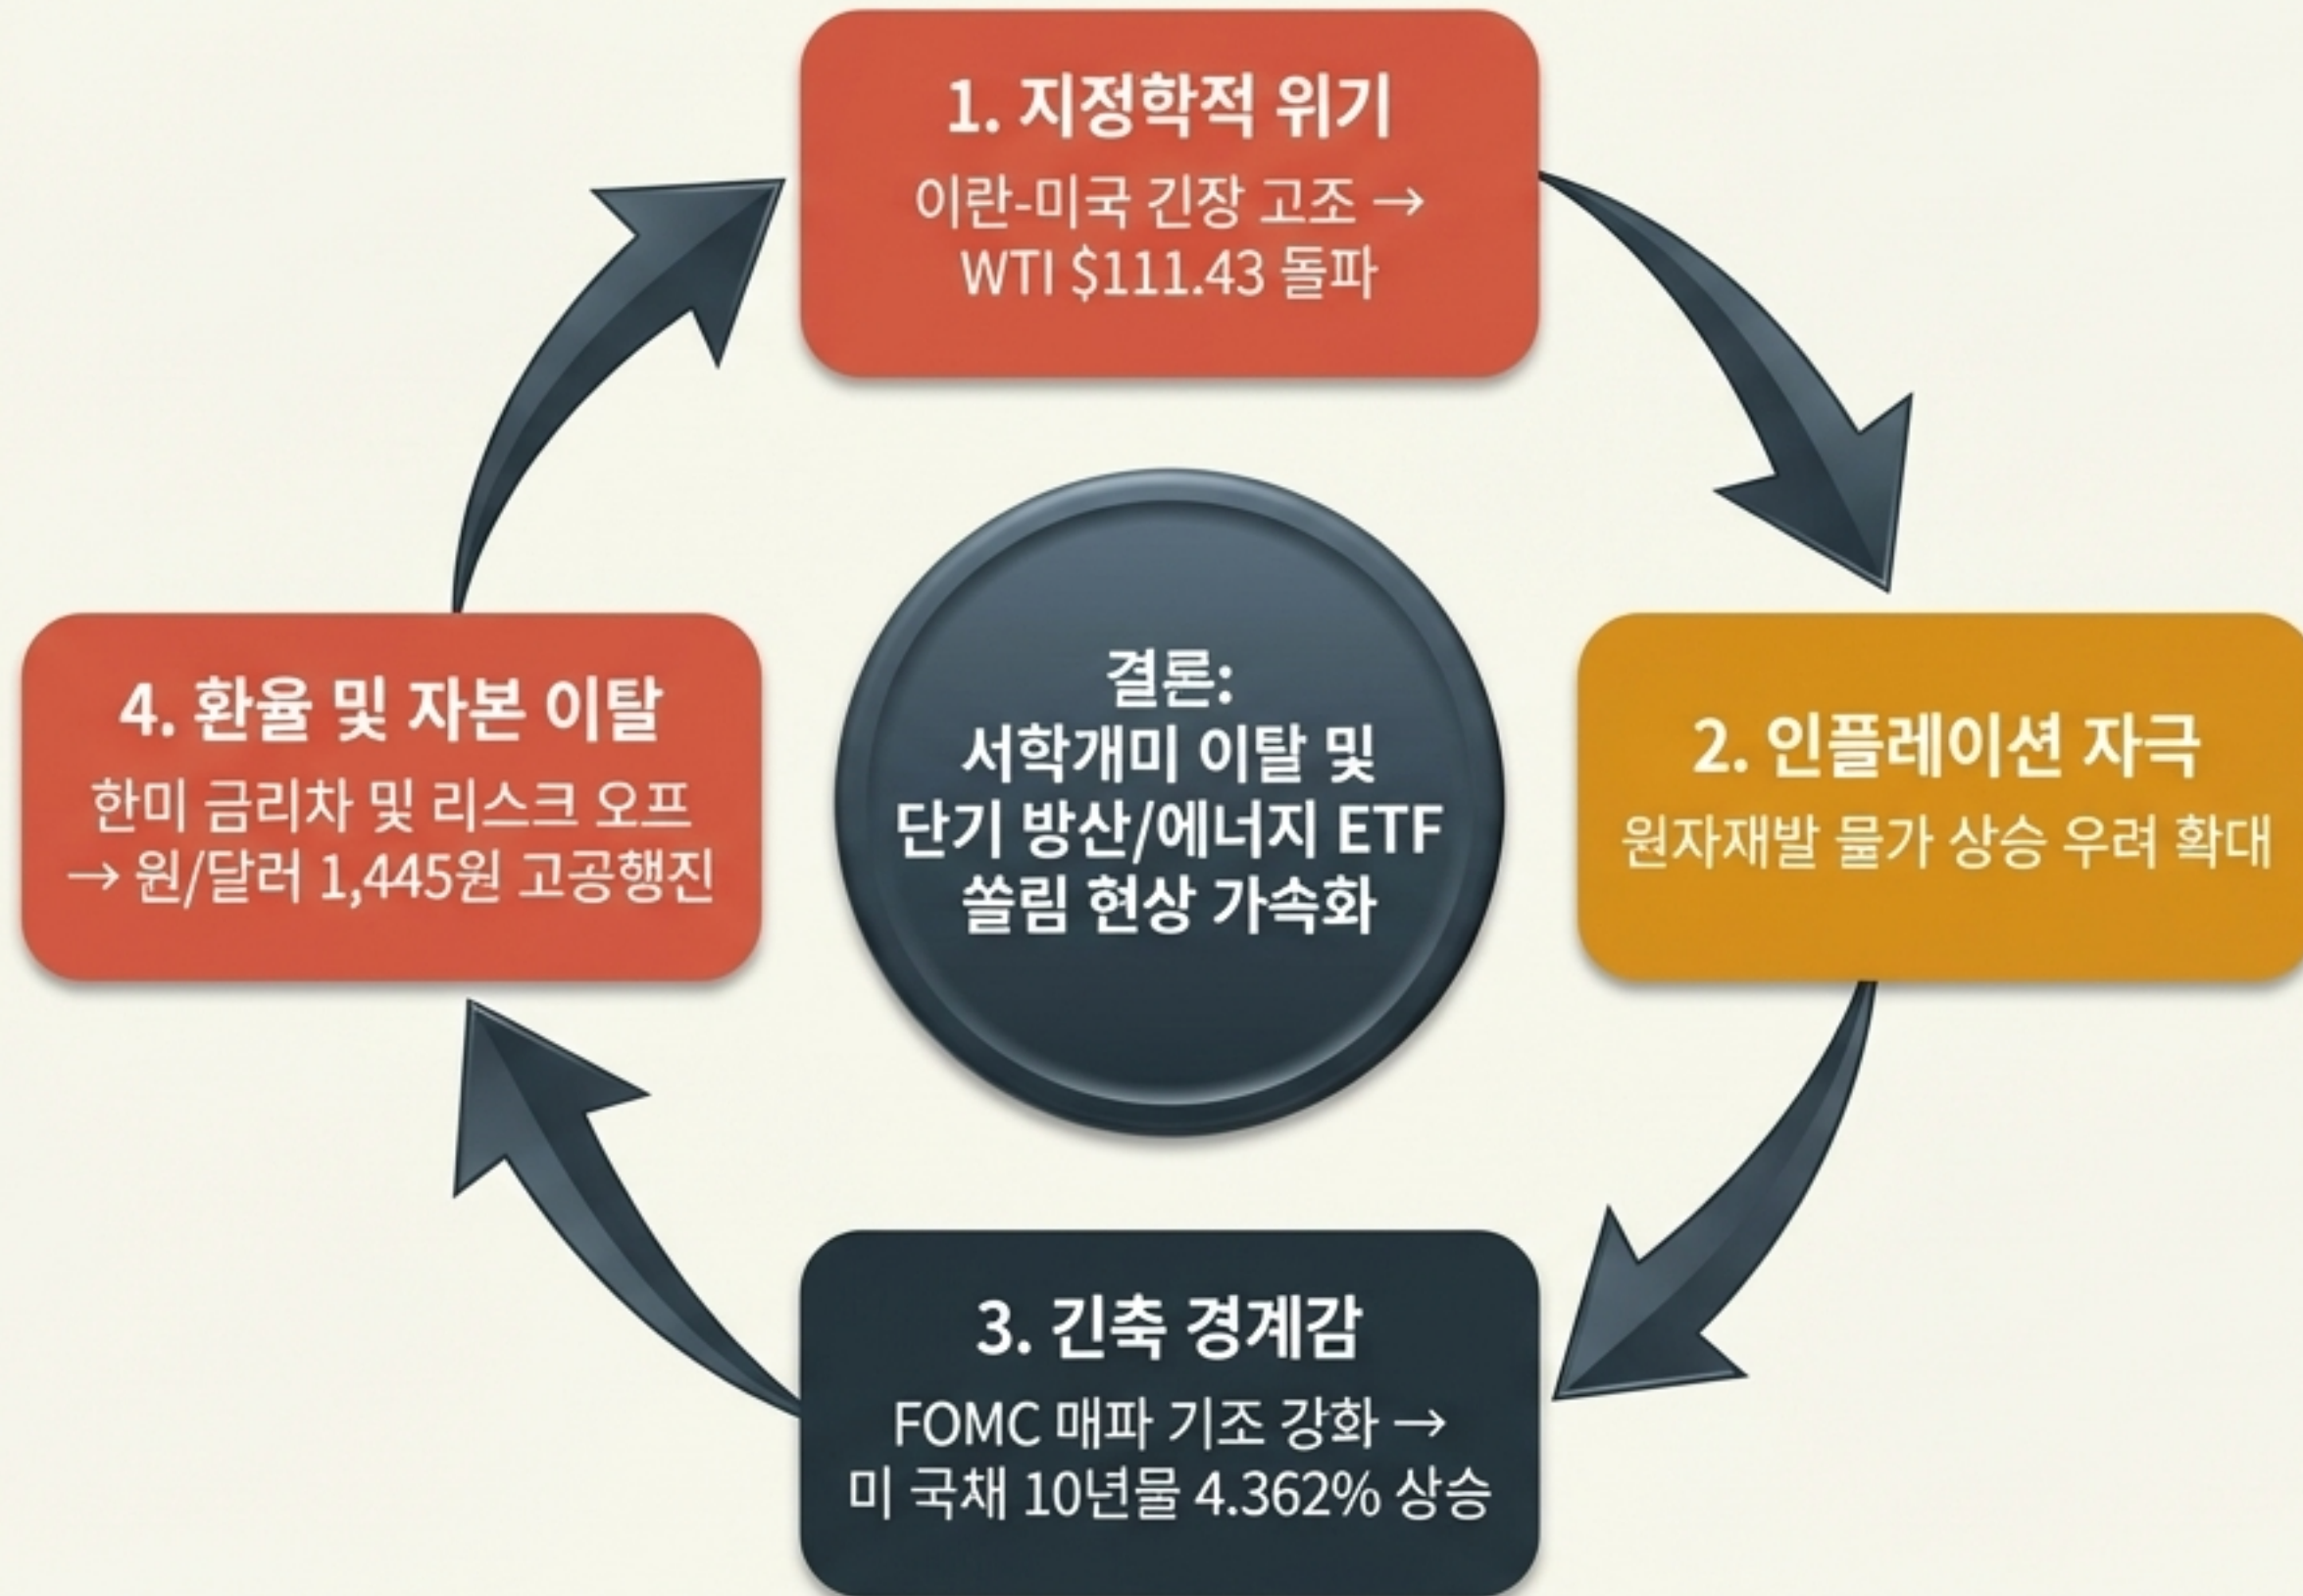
1. 지정학적 위기

이란-미국 긴장 고조 → WTI $111.43 돌파

2. 인플레이션 자극

원자재발 물가 상승 우려 확대

3. 긴축 경계감

FOMC 매파 기조 강화 → 미 국채 10년물 4.362% 상승

4. 환율 및 자본 이탈

한미 금리차 및 리스크 오프 → 원/달러 1,445원 고공행진

결론:
서학개미 이탈 및 단기 방산/에너지 ETF 쏠림 현상 가속화